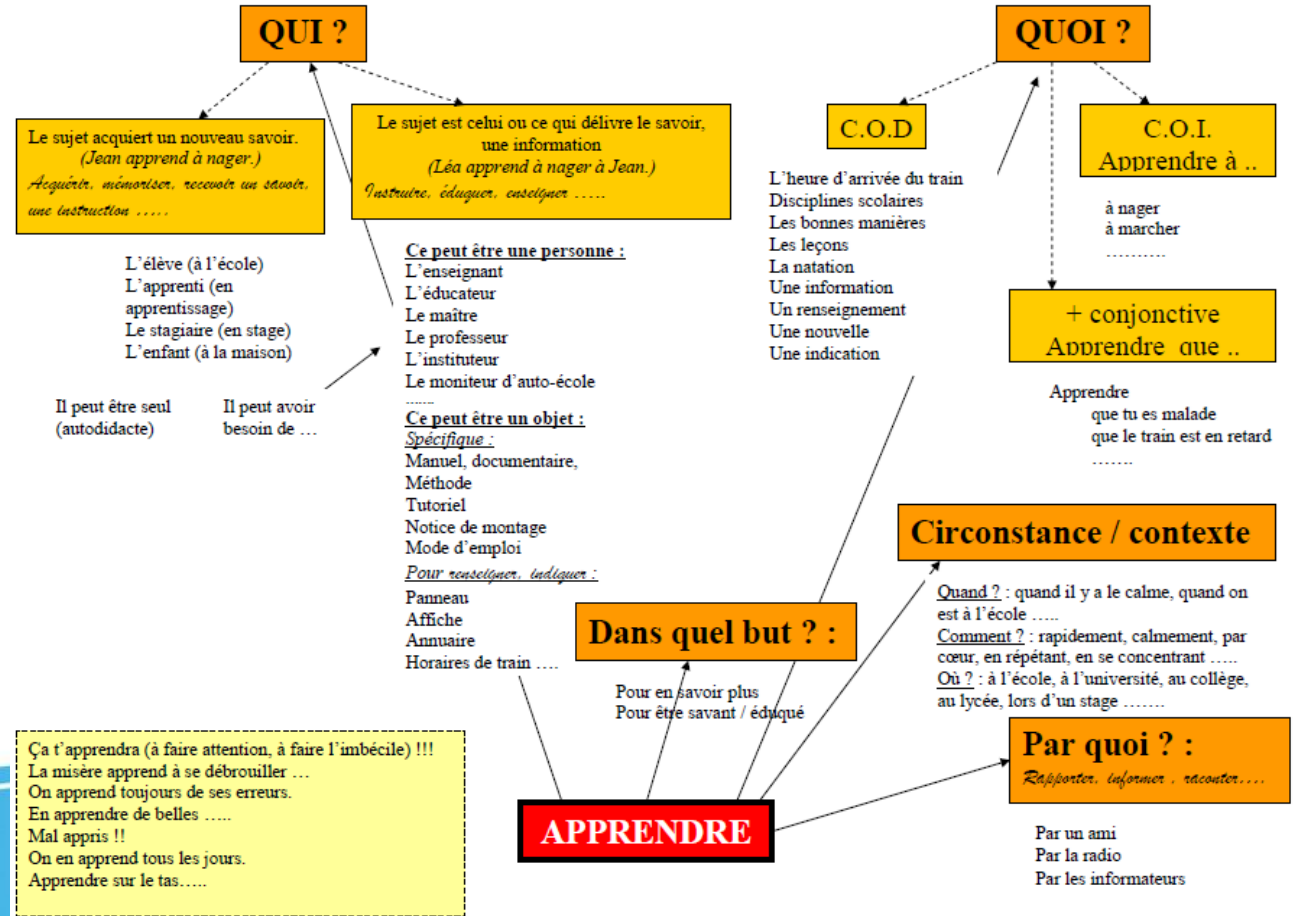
QUI ?

Le sujet acquiert un nouveau savoir.
(Jean apprend à nager.)
Acquérir, mémoriser, recevoir un savoir, une instruction …..

Le sujet est celui ou ce qui délivre le savoir, une information
(Léa apprend à nager à Jean.)
Instruire, éduquer, enseigner …..

L'élève (à l'école)
L'apprenti (en apprentissage)
Le stagiaire (en stage)
L'enfant (à la maison)

Il peut être seul (autodidacte)

Il peut avoir besoin de …

Ce peut être une personne :
L'enseignant
L'éducateur
Le maître
Le professeur
L'instituteur
Le moniteur d'auto-école
……
Ce peut être un objet :
Spécifique :
Manuel, documentaire,
Méthode
Tutoriel
Notice de montage
Mode d'emploi
Pour renseigner, indiquer :
Panneau
Affiche
Annuaire
Horaires de train ….

QUOI ?

C.O.D

L'heure d'arrivée du train
Disciplines scolaires
Les bonnes manières
Les leçons
La natation
Une information
Un renseignement
Une nouvelle
Une indication

C.O.I.
Apprendre à ..

à nager
à marcher
……….

+ conjonctive
Apprendre que ..

Apprendre
que tu es malade
que le train est en retard
…….

Circonstance / contexte

Quand ? : quand il y a le calme, quand on est à l'école …..
Comment ? : rapidement, calmement, par cœur, en répétant, en se concentrant …..
Où ? : à l'école, à l'université, au collège, au lycée, lors d'un stage …….

Dans quel but ? :

Pour en savoir plus
Pour être savant / éduqué

Par quoi ? :
Rapporter, informer, raconter….

Par un ami
Par la radio
Par les informateurs

Ça t'apprendra (à faire attention, à faire l'imbécile) !!!
La misère apprend à se débrouiller …
On apprend toujours de ses erreurs.
En apprendre de belles …..
Mal appris !!
On en apprend tous les jours.
Apprendre sur le tas…..

APPRENDRE